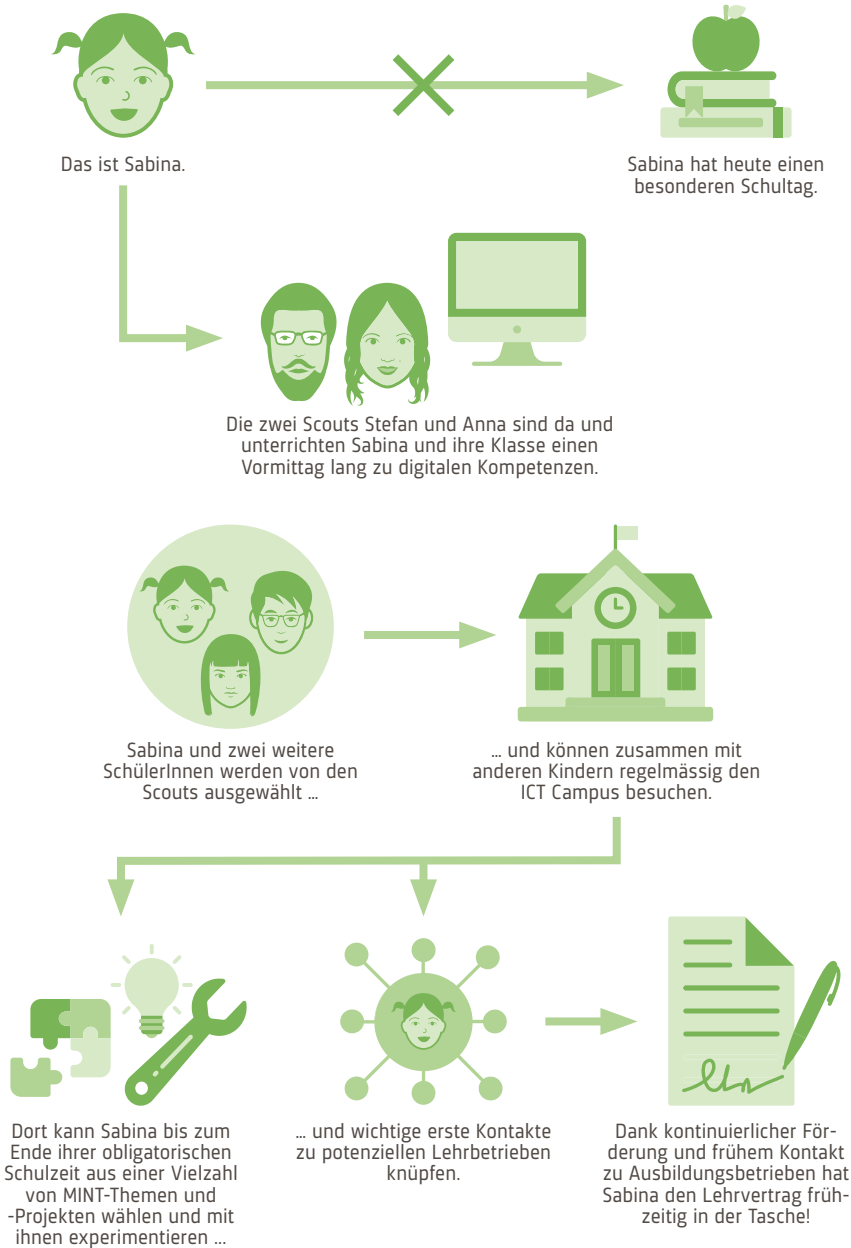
Das ist Sabina.

Sabina hat heute einen besonderen Schultag.

Die zwei Scouts Stefan und Anna sind da und unterrichten Sabina und ihre Klasse einen Vormittag lang zu digitalen Kompetenzen.

Sabina und zwei weitere SchülerInnen werden von den Scouts ausgewählt ...

... und können zusammen mit anderen Kindern regelmässig den ICT Campus besuchen.

Dort kann Sabina bis zum Ende ihrer obligatorischen Schulzeit aus einer Vielzahl von MINT-Themen und -Projekten wählen und mit ihnen experimentieren ...

... und wichtige erste Kontakte zu potenziellen Lehrbetrieben knüpfen.

Dank kontinuierlicher Förderung und frühem Kontakt zu Ausbildungsbetrieben hat Sabina den Lehrvertrag frühzeitig in der Tasche!